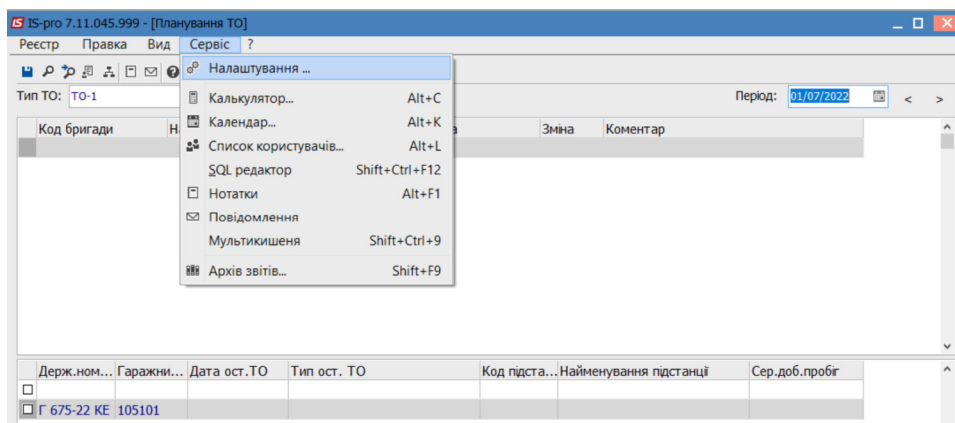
IS IS-pro 7.11.045.999 - [Планування ТО]

Реєстр Правка Вид Сервіс ?

Тип ТО: ТО-1

Період: 01/07/2022 < >

Код бригади На

а Зміна Коментар

Налаштування ...
Калькулятор... Alt+C
Календар... Alt+K
Список користувачів... Alt+L
SQL редактор Shift+Ctrl+F12
Нотатки Alt+F1
Повідомлення
Мультикишеня Shift+Ctrl+9
Архів звітів... Shift+F9

| Держ.ном... | Гаражни... | Дата ост.ТО | Тип ост. ТО | Код підста... | Найменування підстанції | Сер.доб.пробіг |
|---|---|---|---|---|---|---|
| | | | | | | |
| Г 675-22 КЕ | 105101 | | | | | |